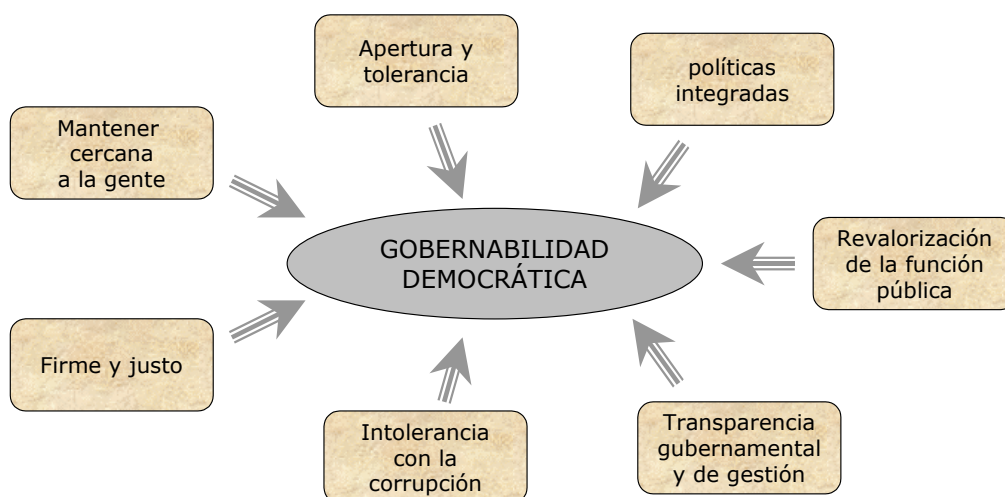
Apertura y tolerancia

políticas integradas

Mantener cercana a la gente

GOBERNABILIDAD DEMOCRÁTICA

Revalorización de la función pública

Firme y justo

Intolerancia con la corrupción

Transparencia gubernamental y de gestión